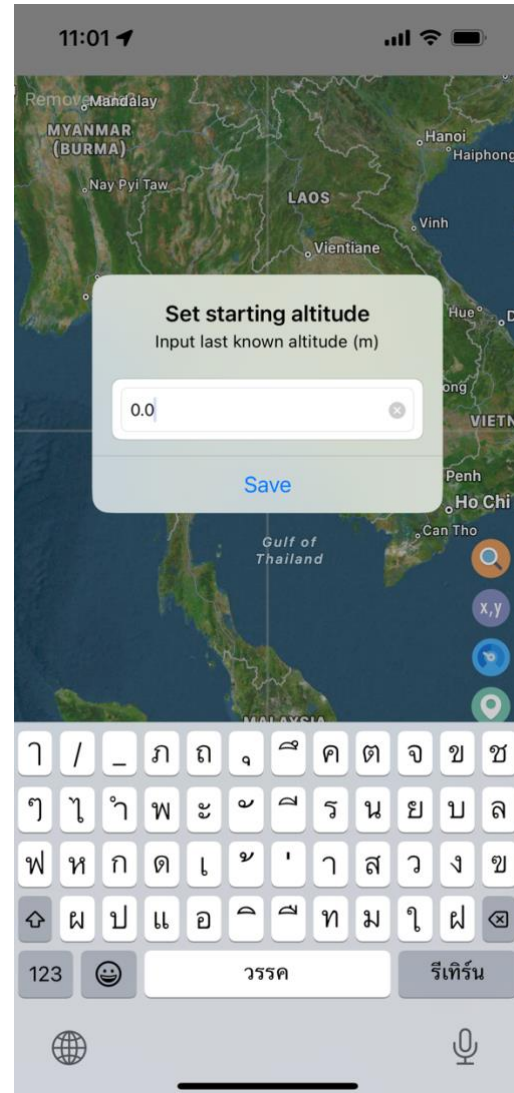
11:01

Remove Mandalay
MYANMAR (BURMA)
Nay Pyi Taw
LAOS
Hanoi
Haiphong
Vinh
Vientiane
Hue
ong
VIETN
Penh
Ho Chi
Can Tho
Gulf of Thailand
MALAYSIA

Set starting altitude
Input last known altitude (m)

0.0

Save

x,y

ๅ / _ ภ ถ ุ ึ ค ต จ ข ช
ๆ ไ ำ พ ะ ั ี ร น ย บ ล
ฟ ห ก ด เ ้ ่ า ส ว ง ฃ
ผ ป แ อ ิ ื ท ม ใ ฝ
123 วรรค รีเทิร์น